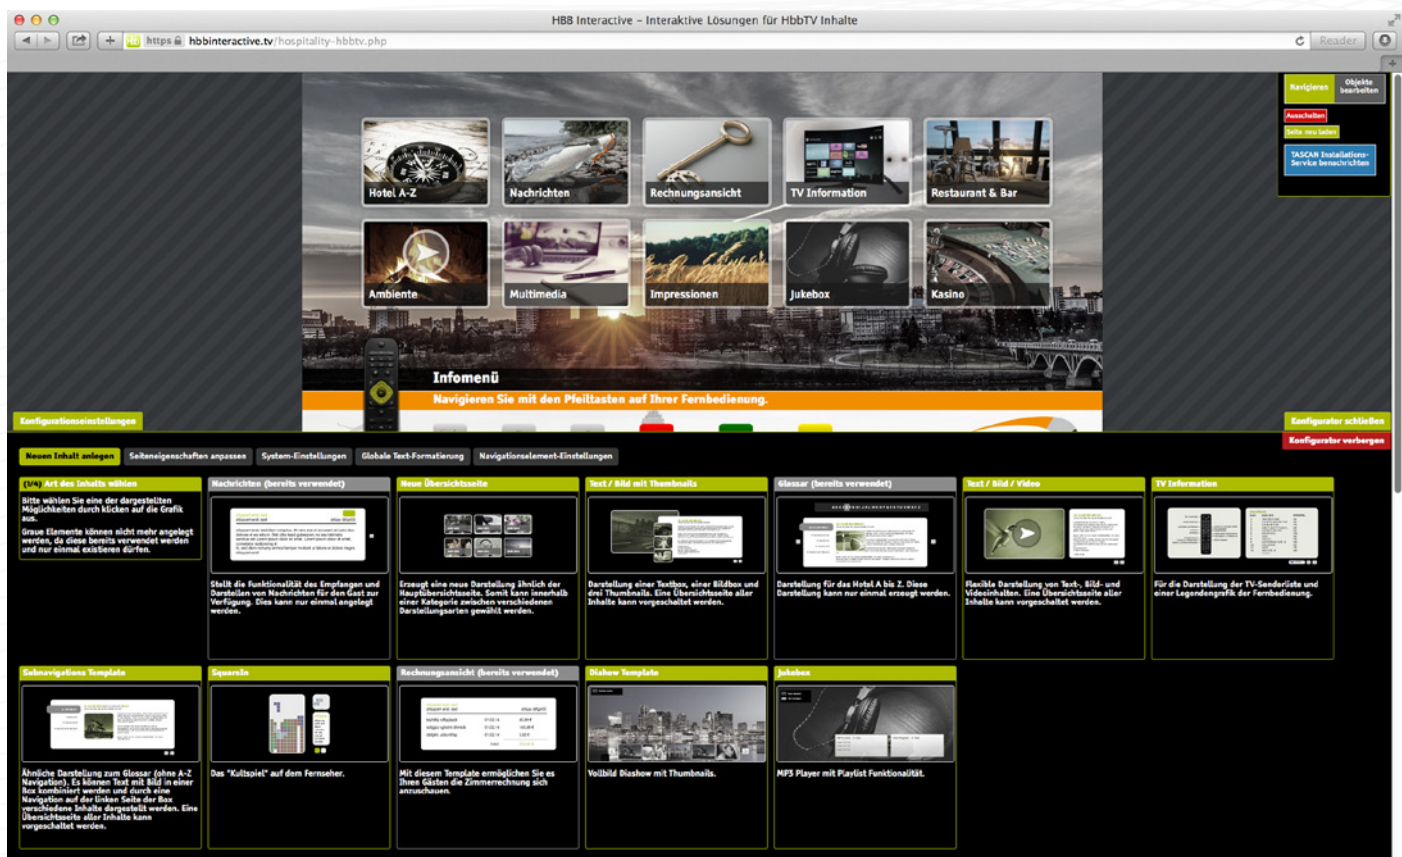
HBB Interactive – Interaktive Lösungen für HbbTV Inhalte

https hbbinteractive.tv/hospitality-hbbtv.php

Reader

Navigieren | Objekte bearbeiten

Ausschalten

Seite neu laden

TASCAN Installations-Service benachrichtigen

Hotel A-Z

Nachrichten

Rechnungsansicht

TV Information

Restaurant & Bar

Ambiente

Multimedia

Impressionen

Jukebox

Kasino

Infomenü

Navigieren Sie mit den Pfeiltasten auf Ihrer Fernbedienung.

Konfigurationseinstellungen

Konfigurator schließen

Konfigurator verbergen

Neuen Inhalt anlegen | Seiteneigenschaften anpassen | System-Einstellungen | Globale Text-Formatierung | Navigationselement-Einstellungen

(1/4) Art des Inhalts wählen

Bitte wählen Sie eine der dargestellten Möglichkeiten durch klicken auf die Grafik aus.

Graue Elemente können nicht mehr angelegt werden, da diese bereits verwendet werden und nur einmal existieren dürfen.

Nachrichten (bereits verwendet)

Stellt die Funktionalität des Empfangen und Darstellen von Nachrichten für den Gast zur Verfügung. Dies kann nur einmal angelegt werden.

Neue Übersichtsseite

Erzeugt eine neue Darstellung ähnlich der Hauptübersichtsseite. Somit kann innerhalb einer Kategorie zwischen verschiedenen Darstellungsarten gewählt werden.

Text / Bild mit Thumbnails

Darstellung einer Textbox, einer Bildbox und drei Thumbnails. Eine Übersichtsseite aller Inhalte kann vorgeschaltet werden.

Glossar (bereits verwendet)

Darstellung für das Hotel A bis Z. Diese Darstellung kann nur einmal erzeugt werden.

Text / Bild / Video

Flexible Darstellung von Text-, Bild- und Videoinhalten. Eine Übersichtsseite aller Inhalte kann vorgeschaltet werden.

TV Information

Für die Darstellung der TV-Senderliste und einer Legendengrafik der Fernbedienung.

Subnavigations Template

Ähnliche Darstellung zum Glossar (ohne A-Z Navigation). Es können Text mit Bild in einer Box kombiniert werden und durch eine Navigation auf der linken Seite der Box verschiedene Inhalte dargestellt werden. Eine Übersichtsseite aller Inhalte kann vorgeschaltet werden.

SquareIn

Das "Kultspiel" auf dem Fernseher.

Rechnungsansicht (bereits verwendet)

Mit diesem Template ermöglichen Sie es Ihren Gästen die Zimmerrechnung sich anzuschauen.

Diashow Template

Vollbild Diashow mit Thumbnails.

Jukebox

MP3 Player mit Playlist Funktionalität.